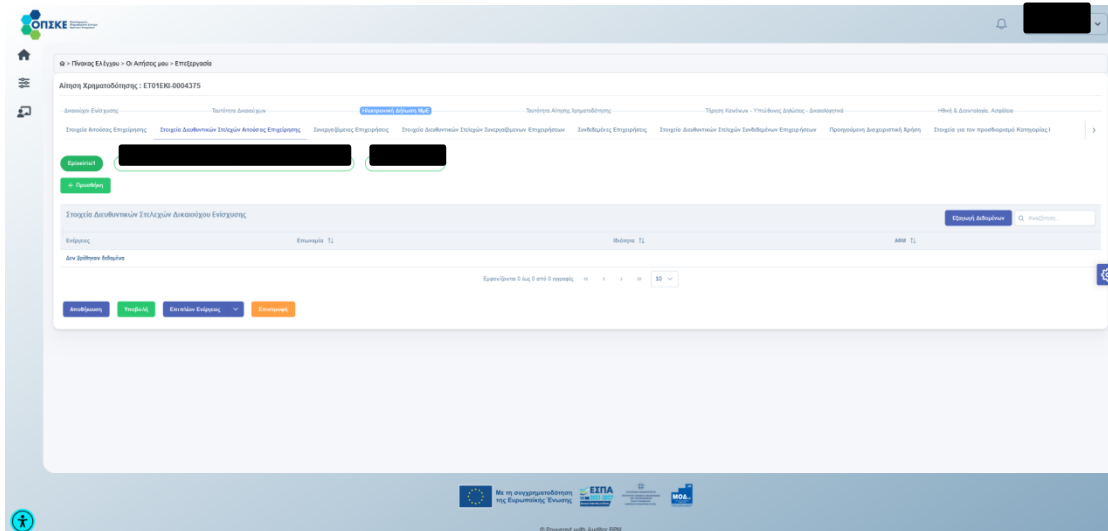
ΟΠΣΚΕ

> Πίνακας Ελέγχου > Οι Αιτήσεις μου > Επεξεργασία

Αίτηση Χρηματοδότησης : ΕΤ01ΕΚΙ-0004375

Δικαιούχοι Ενίσχυσης
Ταυτότητα Δικαιούχων
Ηλεκτρονική Δήλωση ΜμΕ
Ταυτότητα Αίτησης Χρηματοδότησης
Τήρηση Κανόνων - Υπεύθυνες Δηλώσεις - Διακαιολογητικά
Ηθική & Δεοντολογία, Ασφάλεια

Στοιχεία Αιτούσας Επιχείρησης
Στοιχεία Διευθυντικών Στελεχών Αιτούσας Επιχείρησης
Συνεργαζόμενες Επιχειρήσεις
Στοιχεία Διευθυντικών Στελεχών Συνεργαζόμενων Επιχειρήσεων
Συνδεδεμένες Επιχειρήσεις
Στοιχεία Διευθυντικών Στελεχών Συνδεδεμένων Επιχειρήσεων
Προηγούμενη Διαχειριστική Χρήση
Στοιχεία για τον προσδιορισμό Κατηγορίας Ι

Ερώτηση1

+ Προσθήκη

Στοιχεία Διευθυντικών Στελεχών Δικαιούχου Ενίσχυσης

Εξαγωγή Δεδομένων
Αναζήτηση...

| Ενέργειες | Επωνυμία | Ιδιότητα | ΑΦΜ |
|---|---|---|---|
| Δεν βρέθηκαν δεδομένα | | | |

Εμφανίζονται 0 έως 0 από 0 εγγραφές « ‹ › » 10

Αποθήκευση
Υποβολή
Επιπλέον Ενέργειες
Επιστροφή

Με τη συγχρηματοδότηση της Ευρωπαϊκής Ένωσης
ΕΣΠΑ
ΜΟΔ

© Powered with Audits RPM